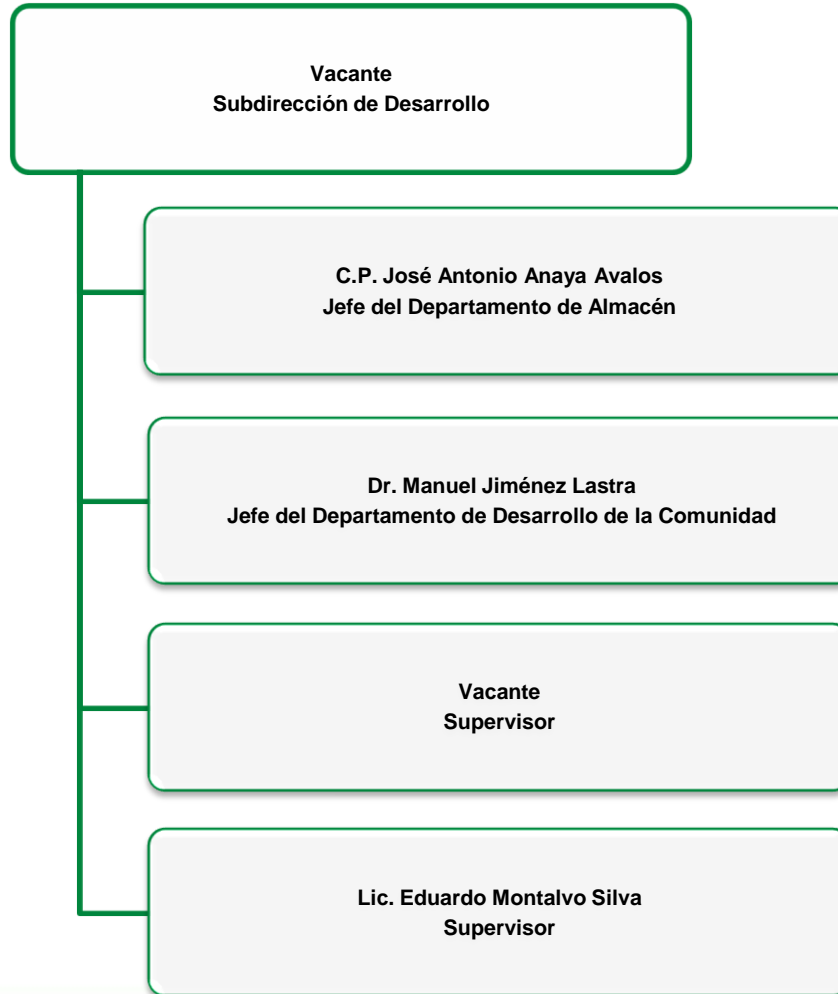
Vacante
Subdirección de Desarrollo

C.P. José Antonio Anaya Avalos
Jefe del Departamento de Almacén

Dr. Manuel Jiménez Lastra
Jefe del Departamento de Desarrollo de la Comunidad

Vacante
Supervisor

Lic. Eduardo Montalvo Silva
Supervisor